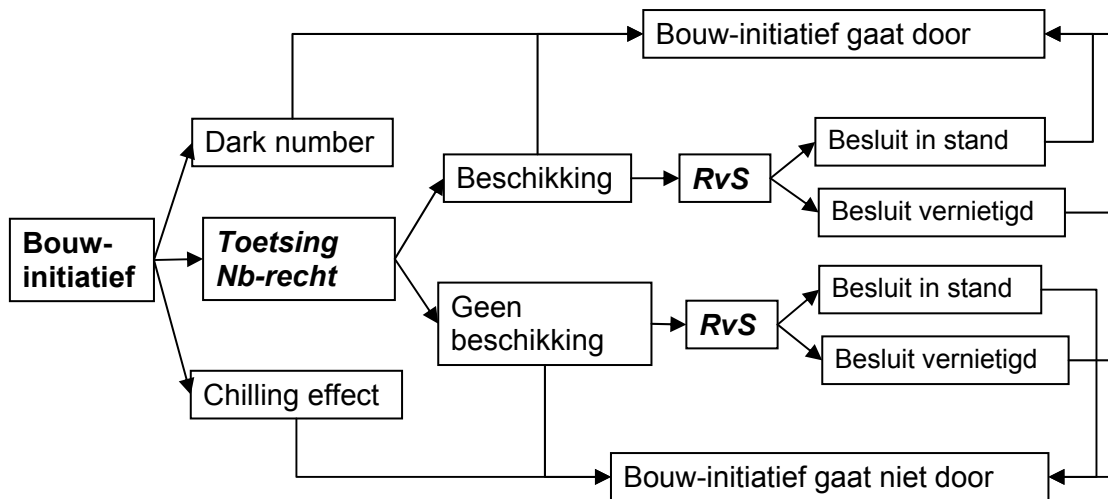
Bouw-initiatief gaat door

Dark number

Beschikking

RvS

Besluit in stand

Besluit vernietigd

Bouw-initiatief

Toetsing Nb-recht

Geen beschikking

RvS

Besluit in stand

Besluit vernietigd

Chilling effect

Bouw-initiatief gaat niet door